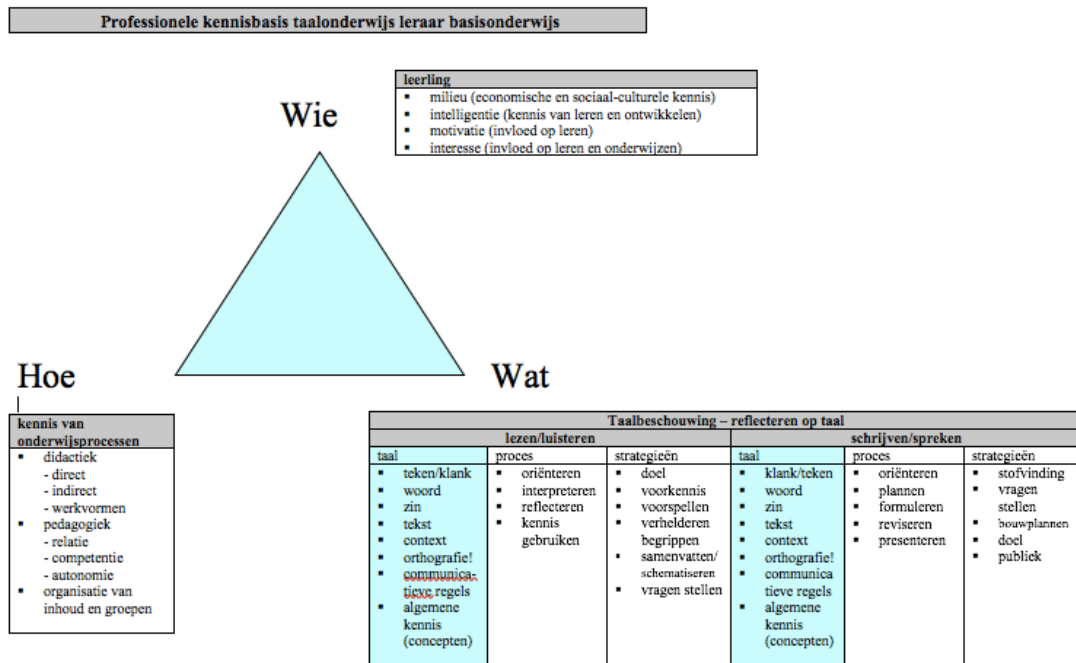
Professionele kennisbasis taalonderwijs leraar basisonderwijs

Wie

leerling
- milieu (economische en sociaal-culturele kennis)
- intelligentie (kennis van leren en ontwikkelen)
- motivatie (invloed op leren)
- interesse (invloed op leren en onderwijzen)

Hoe

Wat

kennis van onderwijsprocessen
- didactiek
 - direct
 - indirect
 - werkvormen
- pedagogiek
 - relatie
 - competentie
 - autonomie
- organisatie van inhoud en groepen

Taalbeschouwing – reflecteren op taal

| lezen/luisteren | | | schrijven/spreken | | |
|---|---|---|---|---|---|
| taal | proces | strategieën | taal | proces | strategieën |
| ▪ teken/klank ▪ woord ▪ zin ▪ tekst ▪ context ▪ orthografie! ▪ communicatieve regels ▪ algemene kennis (concepten) | ▪ oriënteren ▪ interpreteren ▪ reflecteren ▪ kennis gebruiken | ▪ doel ▪ voorkennis ▪ voorspellen ▪ verhelderen begrippen ▪ samenvatten/ schematiseren ▪ vragen stellen | ▪ klank/teken ▪ woord ▪ zin ▪ tekst ▪ context ▪ orthografie! ▪ communica tieve regels ▪ algemene kennis (concepten) | ▪ oriënteren ▪ plannen ▪ formuleren ▪ reviseren ▪ presenteren | ▪ stofvinding ▪ vragen stellen ▪ bouwplannen ▪ doel ▪ publiek |